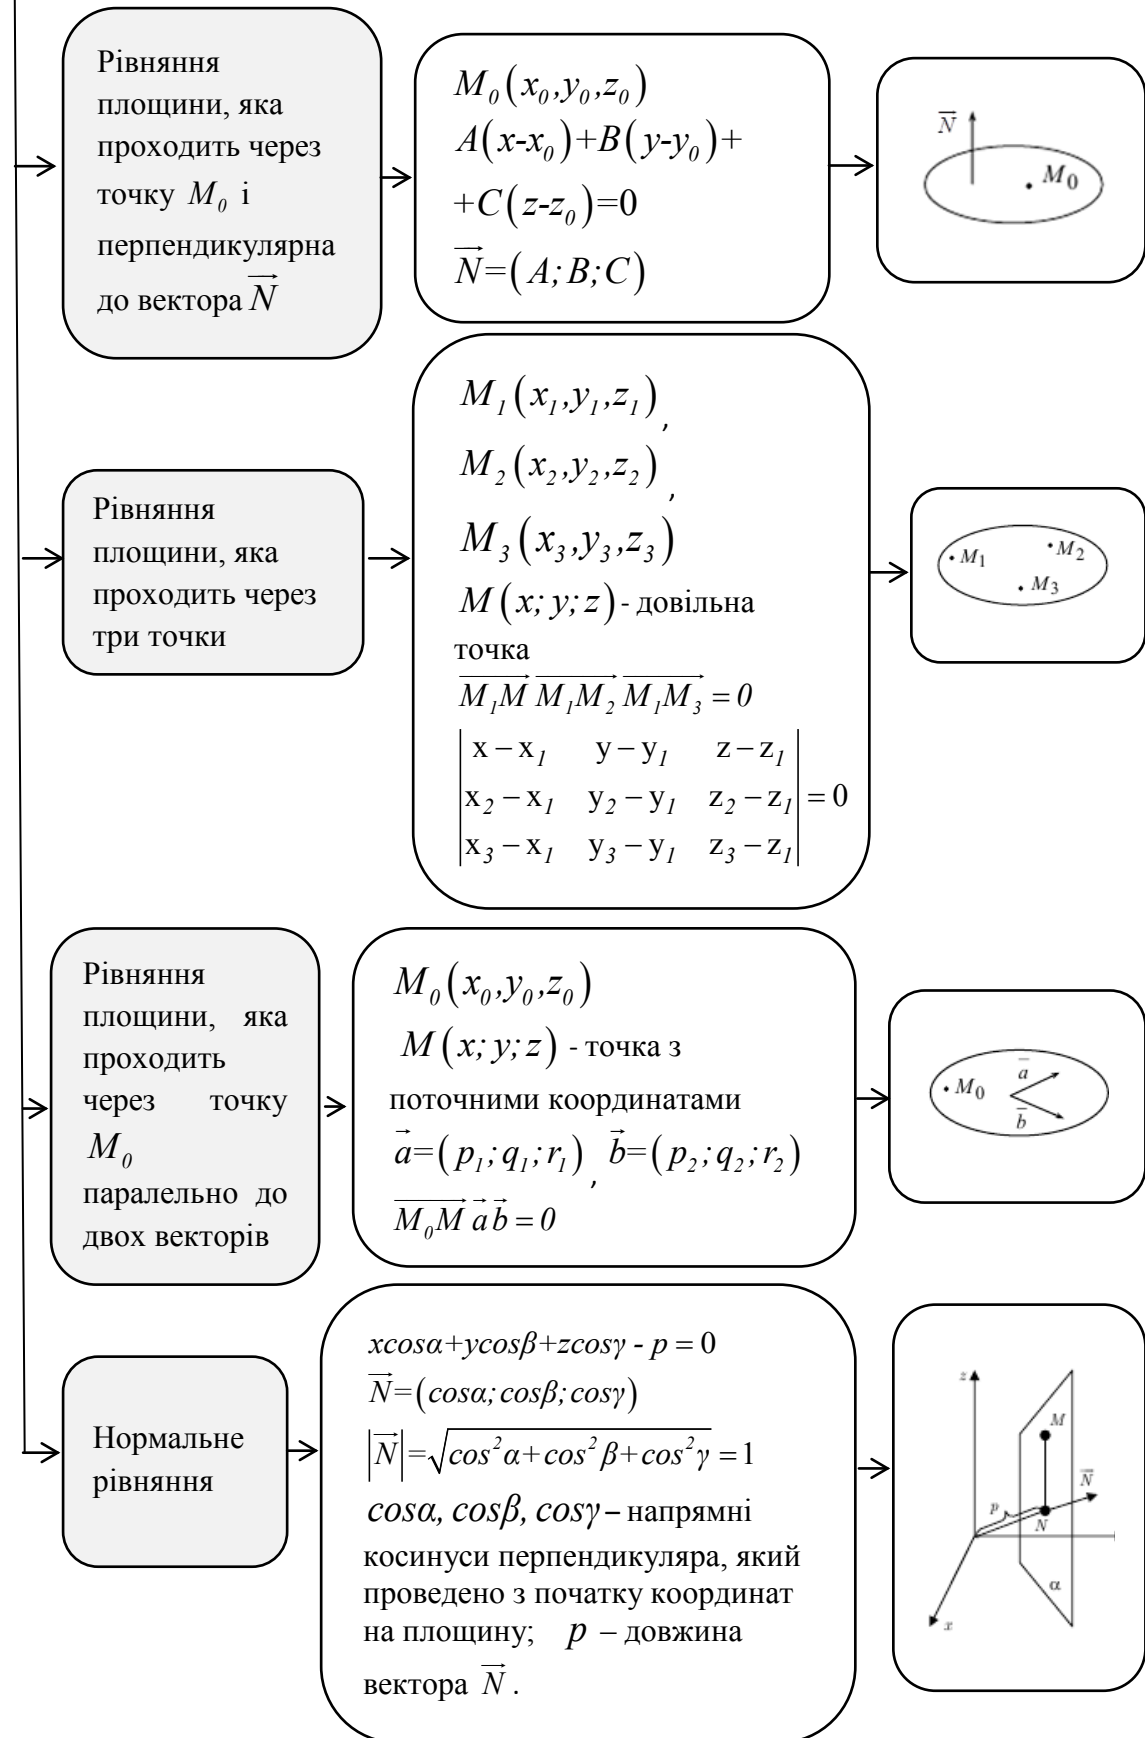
Рівняння площини, яка проходить через точку $M_0$ і перпендикулярна до вектора $\overrightarrow{N}$

$M_0(x_0,y_0,z_0)$
$A(x-x_0)+B(y-y_0)+$
$+C(z-z_0)=0$
$\overrightarrow{N}=(A;B;C)$

$\overline{N}$
$M_0$

Рівняння площини, яка проходить через три точки

$M_1(x_1,y_1,z_1)$,
$M_2(x_2,y_2,z_2)$,
$M_3(x_3,y_3,z_3)$
$M(x;y;z)$ - довільна точка
$\overrightarrow{M_1M}\,\overrightarrow{M_1M_2}\,\overrightarrow{M_1M_3}=0$
$\begin{vmatrix} x-x_1 & y-y_1 & z-z_1 \\ x_2-x_1 & y_2-y_1 & z_2-z_1 \\ x_3-x_1 & y_3-y_1 & z_3-z_1 \end{vmatrix}=0$

$M_1$ $M_2$ $M_3$

Рівняння площини, яка проходить через точку $M_0$ паралельно до двох векторів

$M_0(x_0,y_0,z_0)$
$M(x;y;z)$ - точка з поточними координатами
$\vec{a}=(p_1;q_1;r_1)$, $\vec{b}=(p_2;q_2;r_2)$
$\overrightarrow{M_0M}\,\vec{a}\,\vec{b}=0$

$M_0$ $\overline{a}$ $\overline{b}$

Нормальне рівняння

$x\cos\alpha+y\cos\beta+z\cos\gamma - p=0$
$\overrightarrow{N}=(\cos\alpha;\cos\beta;\cos\gamma)$
$|\overrightarrow{N}|=\sqrt{\cos^2\alpha+\cos^2\beta+\cos^2\gamma}=1$
$\cos\alpha, \cos\beta, \cos\gamma$ – напрямні косинуси перпендикуляра, який проведено з початку координат на площину; $p$ – довжина вектора $\overrightarrow{N}$.

z M $\overline{N}$ p N α x